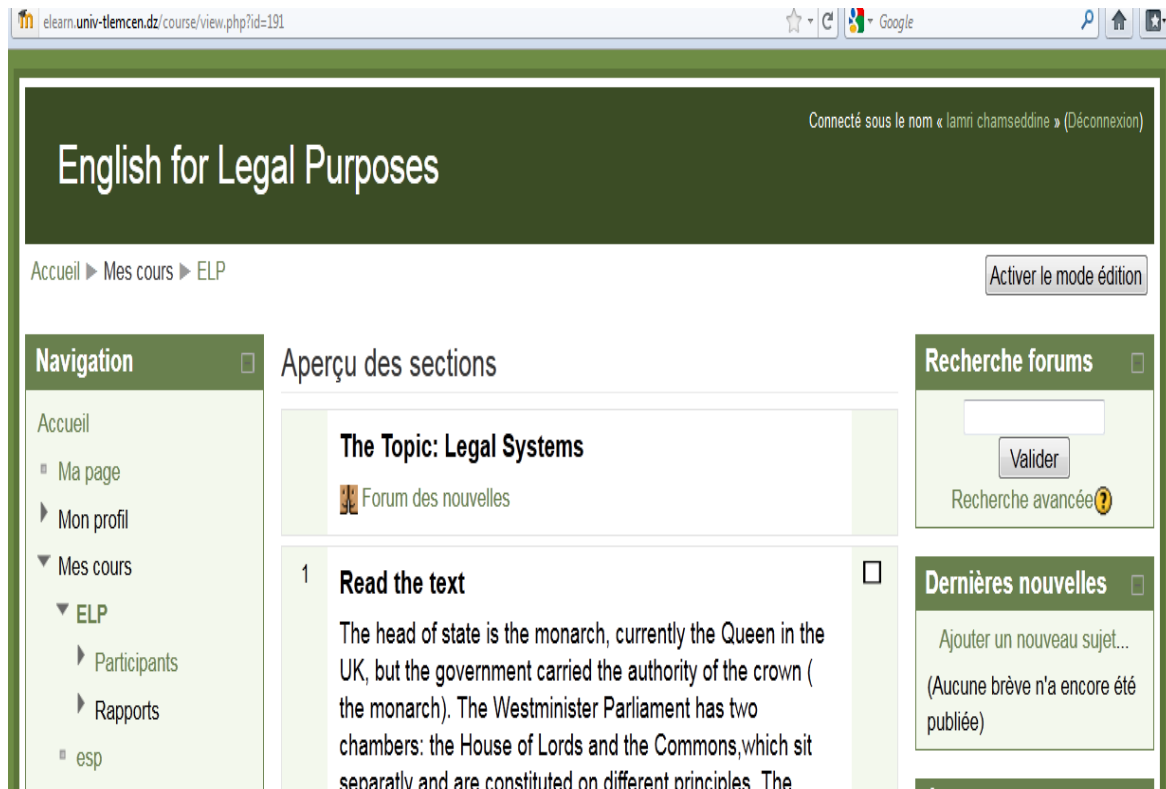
elearn.univ-tlemcen.dz/course/view.php?id=191

Google

Connecté sous le nom « lamri chamseddine » (Déconnexion)

English for Legal Purposes

Accueil ▶ Mes cours ▶ ELP

Activer le mode édition

Navigation

Accueil

Ma page

Mon profil

Mes cours

ELP

Participants

Rapports

esp

Aperçu des sections

The Topic: Legal Systems

Forum des nouvelles

1

Read the text

The head of state is the monarch, currently the Queen in the UK, but the government carried the authority of the crown ( the monarch). The Westminister Parliament has two chambers: the House of Lords and the Commons,which sit separatly and are constituted on different principles. The

Recherche forums

Valider

Recherche avancée

Dernières nouvelles

Ajouter un nouveau sujet...

(Aucune brève n'a encore été publiée)